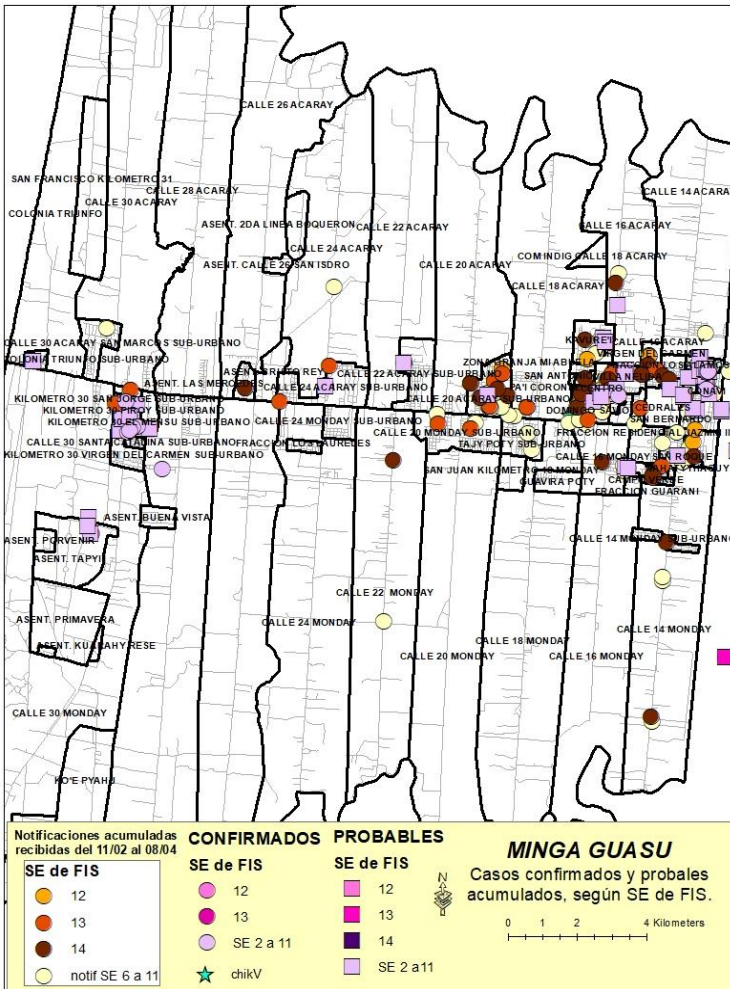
CALLE 26 ACARAY

SAN FRANCISCO KILOMETRO 31

CALLE 28 ACARAY

CALLE 30 ACARAY

COLONIA TRIUNFO

ASENT. 2DA LINEA BOQUERON

CALLE 22 ACARAY

CALLE 14 ACARAY

CALLE 16 ACARAY

CALLE 24 ACARAY

ASENT. CALLE 26 SAN ISDRO

CALLE 20 ACARAY

COMINDIG CALLE 18 ACARAY

CALLE 18 ACARAY

CALLE 30 ACARAY SAN MARCOS SUB-URBANO

COLONIA TRIUNFO SUB-URBANO

KAVURE'I

CALLE 16 ACARAY

VIRGEN DEL CARMEN

ASENT. CRISTO REY

CALLE 22 ACARAY SUB-URBANO

ZONA FRANJA MIABIELA

ASENT. LAS MERCEDES

CALLE 24 ACARAY SUB-URBANO

SAN ANTONIO

KILOMETRO 30 SAN JORGE SUB-URBANO

PA'I CORONEL CENTRO

KILOMETRO 30 PIROY SUB-URBANO

CALLE 20 ACARAY SUB-URBANO

KILOMETRO 30 EL MENSU SUB-URBANO

CALLE 24 MONDAY SUB-URBANO

DOMINGO SAVIO

CEDRALES

SAN BERNARDO

CALLE 30 SANTA CATALINA SUB-URBANO

FRACCION LOS LAURELES

CALLE 20 MONDAY SUB-URBANO

FRACCION RESIDENCIAL

KILOMETRO 30 VIRGEN DEL CARMEN SUB-URBANO

TAJY POTY SUB-URBANO

CALLE 16 MONDAY

SAN ROQUE

SAN JUAN KILOMETRO 18 MONDAY

GUAVIRA POTY

CAMPO VERDE

FRACCION GUARANI

ASENT. BUENA VISTA

ASENT. PORVENIR

ASENT. TAPYI

CALLE 14 MONDAY SUB-URBANO

CALLE 22 MONDAY

ASENT. PRIMAVERA

CALLE 24 MONDAY

CALLE 14 MONDAY

ASENT. KUARAHY RESE

CALLE 18 MONDAY

CALLE 16 MONDAY

CALLE 20 MONDAY

CALLE 30 MONDAY

KO'E PYAHU

Notificaciones acumuladas recibidas del 11/02 al 08/04

SE de FIS

12

13

14

notif SE 6 a 11

CONFIRMADOS

SE de FIS

12

13

SE 2 a 11

chikV

PROBABLES

SE de FIS

12

13

14

SE 2 a11

N

MINGA GUASU

Casos confirmados y probales acumulados, según SE de FIS.

0 1 2 4 Kilometers